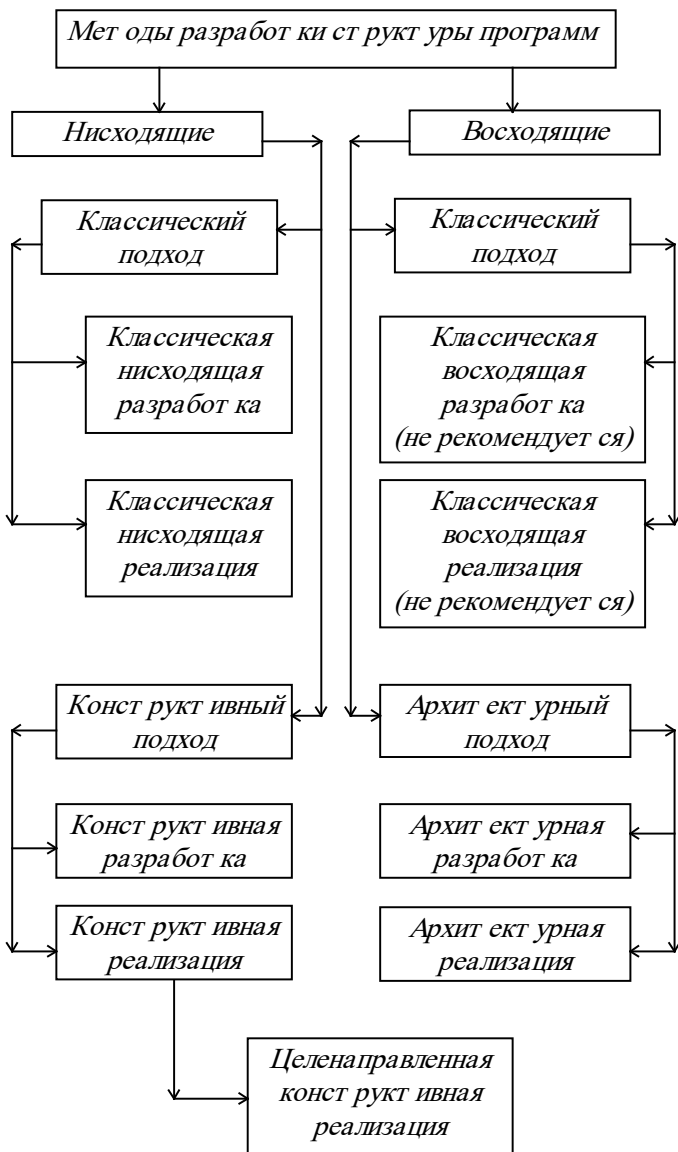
Мет оды разработ ки ст рукт уры программ

Нисходящие

Восходящие

Классический подход

Классический подход

Классическая нисходящая разработ ка

Классическая восходящая разработ ка (не рекомендует ся)

Классическая нисходящая реализация

Классическая восходящая реализация (не рекомендует ся)

Конст рукт ивный подход

Архит ект урный подход

Конст рукт ивная разработ ка

Архит ект урная разработ ка

Конст рукт ивная реализация

Архит ект урная реализация

Целенаправленная конст рукт ивная реализация